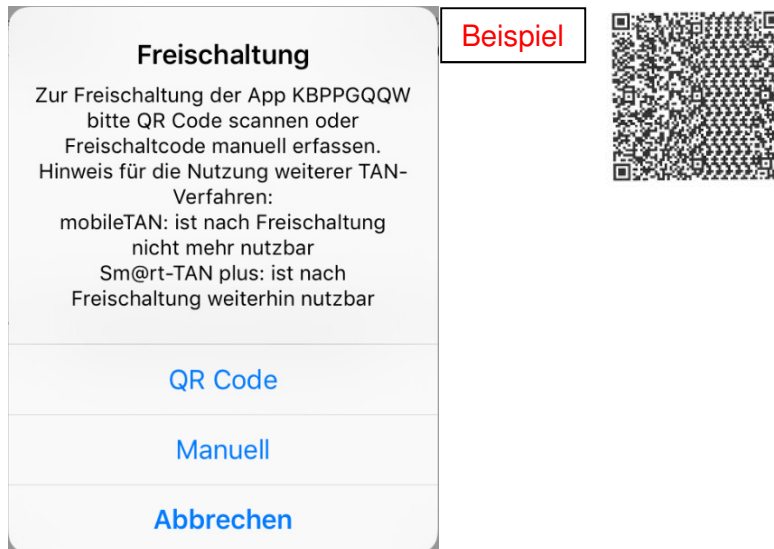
Freischaltung

Zur Freischaltung der App KBPPGQQW bitte QR Code scannen oder Freischaltcode manuell erfassen. Hinweis für die Nutzung weiterer TAN-Verfahren:
mobileTAN: ist nach Freischaltung nicht mehr nutzbar
Sm@rt-TAN plus: ist nach Freischaltung weiterhin nutzbar

QR Code

Manuell

Abbrechen

Beispiel